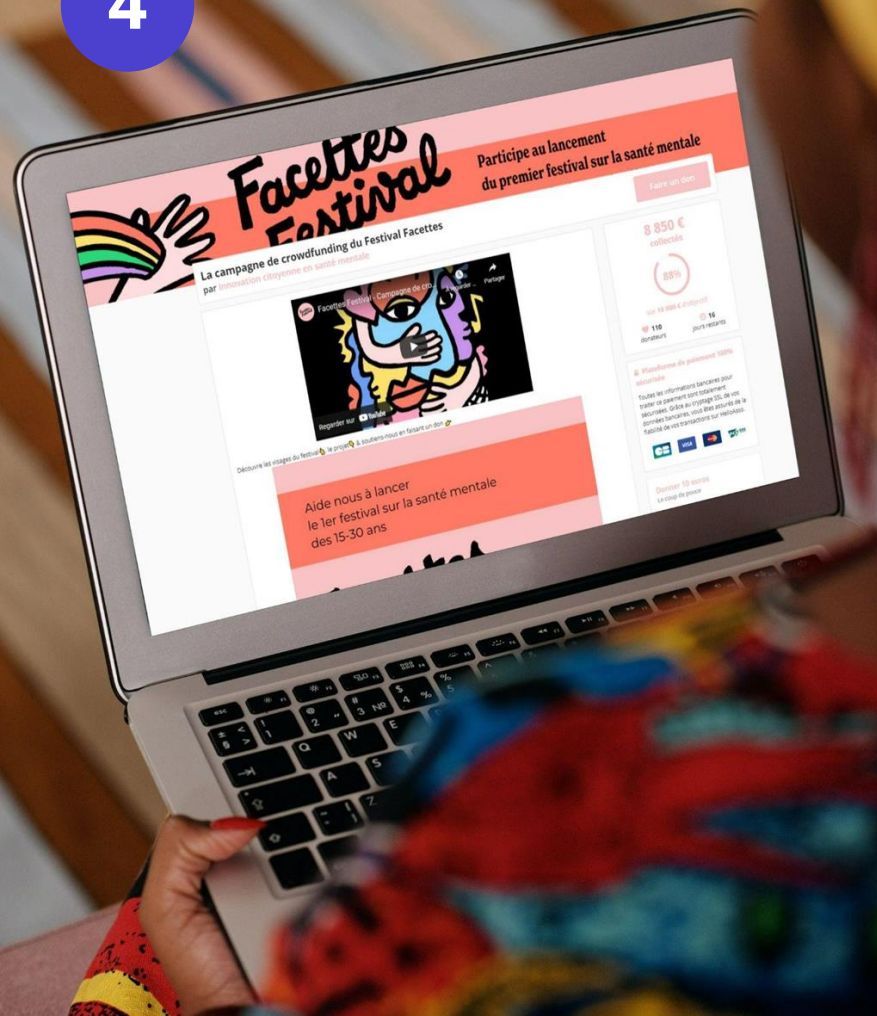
4

Facettes Festival

Participe au lancement du premier festival sur la santé mentale

Faire un don

La campagne de crowdfunding du Festival Facettes
par Innovation citoyenne en santé mentale

Facettes Festival - Campagne de cro...

Regarder plus tard

Partager

Regarder sur YouTube

Découvre les visages du festival, le projet & soutiens-nous en faisant un don

Aide nous à lancer le 1er festival sur la santé mentale des 15-30 ans

8 850 €
collectés

88%

sur 10 000 € d'objectif

110 donateurs

16 jours restants

Plateforme de paiement 100% sécurisée

Toutes les informations bancaires pour traiter ce paiement sont totalement sécurisées. Grâce au cryptage SSL de vos données bancaires, vous êtes assurés de la fiabilité de vos transactions sur HelloAsso.

VISA

Donner 10 euros
Le coup de pouce